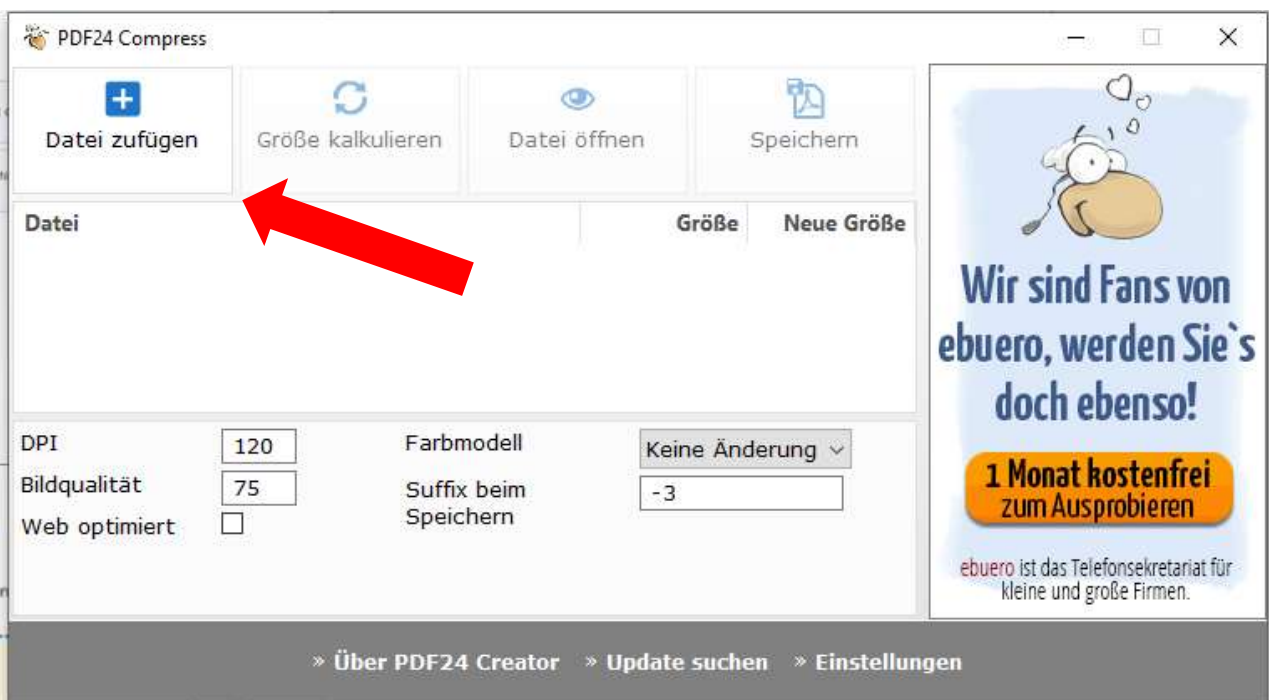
PDF24 Compress

Datei zufügen
Größe kalkulieren
Datei öffnen
Speichern

| Datei | Größe | Neue Größe |
|---|---|---|

DPI 120
Bildqualität 75
Web optimiert
Farbmodell Keine Änderung
Suffix beim Speichern -3

Wir sind Fans von ebuero, werden Sie`s doch ebenso!

1 Monat kostenfrei zum Ausprobieren

ebuero ist das Telefonsekretariat für kleine und große Firmen.

» Über PDF24 Creator » Update suchen » Einstellungen